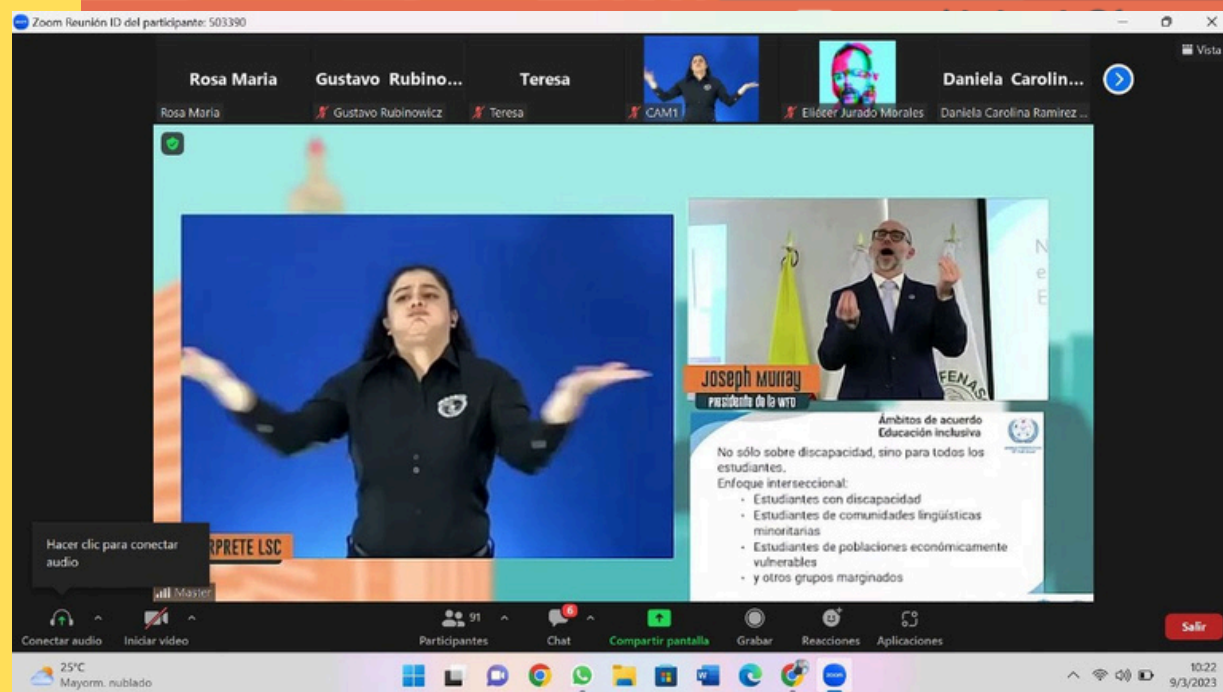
Zoom Reunión ID del participante: 503390

Vista

Rosa Maria
Rosa Maria

Gustavo Rubino...
Gustavo Rubinowicz

Teresa
Teresa

CAM1

Eliecer Jurado Morales

Daniela Carolin...
Daniela Carolina Ramirez ...

RPRETE LSC

Joseph Murray
Presidente de la WFD

FENAS

Ámbitos de acuerdo
Educación inclusiva

No sólo sobre discapacidad, sino para todos los estudiantes.
Enfoque interseccional:
- Estudiantes con discapacidad
- Estudiantes de comunidades lingüísticas minoritarias
- Estudiantes de poblaciones económicamente vulnerables
- y otros grupos marginados

Hacer clic para conectar audio

Master

Conectar audio
Iniciar video
91
Participantes
6
Chat
Compartir pantalla
Grabar
Reacciones
Aplicaciones
Salir

25°C
Mayorm. nublado

10:22
9/3/2023